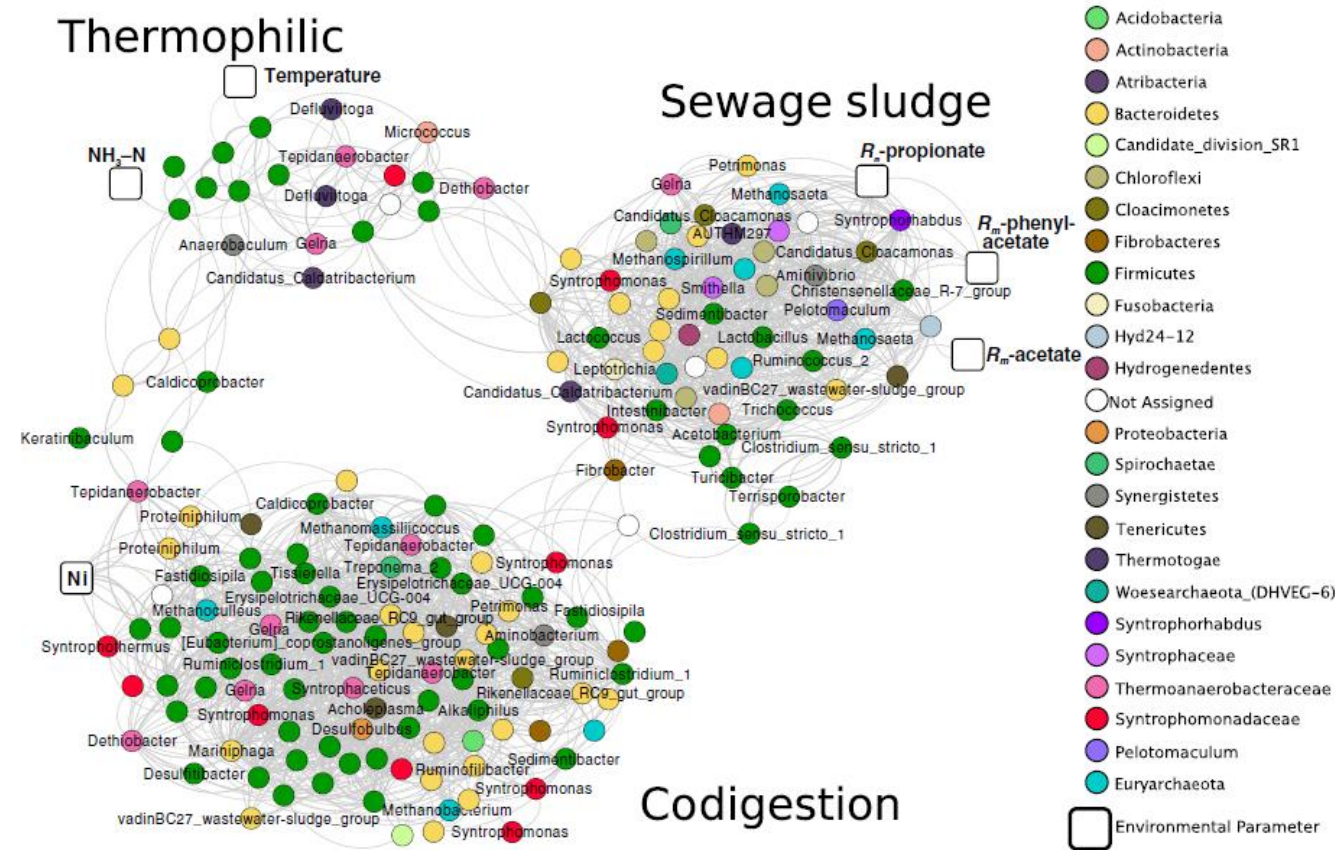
Thermophilic

Temperature
Defluviitoga
Micrococcus
$NH_3$–N
Tepidanaerobacter
Defluviitoga
Dethiobacter
Anaerobaculum
Gelria
Candidatus_Caldatribacterium
Caldicoprobacter
Keratinibaculum

Sewage sludge

$R_m$-propionate
Petrimonas
Gelria
Methanosaeta
Candidatus_Cloacamonas
Syntrophorhabdus
AUTHM297
$R_m$-phenyl-acetate
Methanospirillum
Candidatus_Cloacamonas
Syntrophomonas
Aminivibrio
Smithella
Christensenellaceae_R-7_group
Sedimentibacter
Pelotomaculum
Lactococcus
Lactobacillus
Methanosaeta
$R_m$-acetate
Leptotrichia
Ruminococcus_2
Candidatus_Caldatribacterium
vadinBC27_wastewater-sludge_group
Intestinibacter
Trichococcus
Syntrophomonas
Acetobacterium
Clostridium_sensu_stricto_1
Fibrobacter
Turicibacter
Terrisporobacter
Clostridium_sensu_stricto_1

Tepidanaerobacter
Caldicoprobacter
Proteiniphilum
Methanomassiliicoccus
Proteiniphilum
Tepidanaerobacter
Syntrophomonas
Ni
Fastidiosipila
Tissierella
Treponema_2
Erysipelotrichaceae_UCG-004
Erysipelotrichaceae_UCG-004
Methanoculleus
Petrimonas
Fastidiosipila
Rikenellaceae_RC9_gut_group
Gelria
Syntrophothermus
[Eubacterium]_coprostanoligenes_group
Aminobacterium
Ruminiclostridium_1
vadinBC27_wastewater-sludge_group
Ruminiclostridium_1
Tepidanaerobacter
Gelria
Syntrophaceticus
Rikenellaceae_RC9_gut_group
Syntrophomonas
Acholeplasma
Alkaliphilus
Desulfobulbus
Dethiobacter
Mariniphaga
Sedimentibacter
Desulfitibacter
Ruminofilibacter
Syntrophomonas
Methanobacterium
vadinBC27_wastewater-sludge_group
Syntrophomonas

Codigestion

Acidobacteria
Actinobacteria
Atribacteria
Bacteroidetes
Candidate_division_SR1
Chloroflexi
Cloacimonetes
Fibrobacteres
Firmicutes
Fusobacteria
Hyd24-12
Hydrogenedentes
Not Assigned
Proteobacteria
Spirochaetae
Synergistetes
Tenericutes
Thermotogae
Woesearchaeota_(DHVEG-6)
Syntrophorhabdus
Syntrophaceae
Thermoanaerobacteraceae
Syntrophomonadaceae
Pelotomaculum
Euryarchaeota
Environmental Parameter